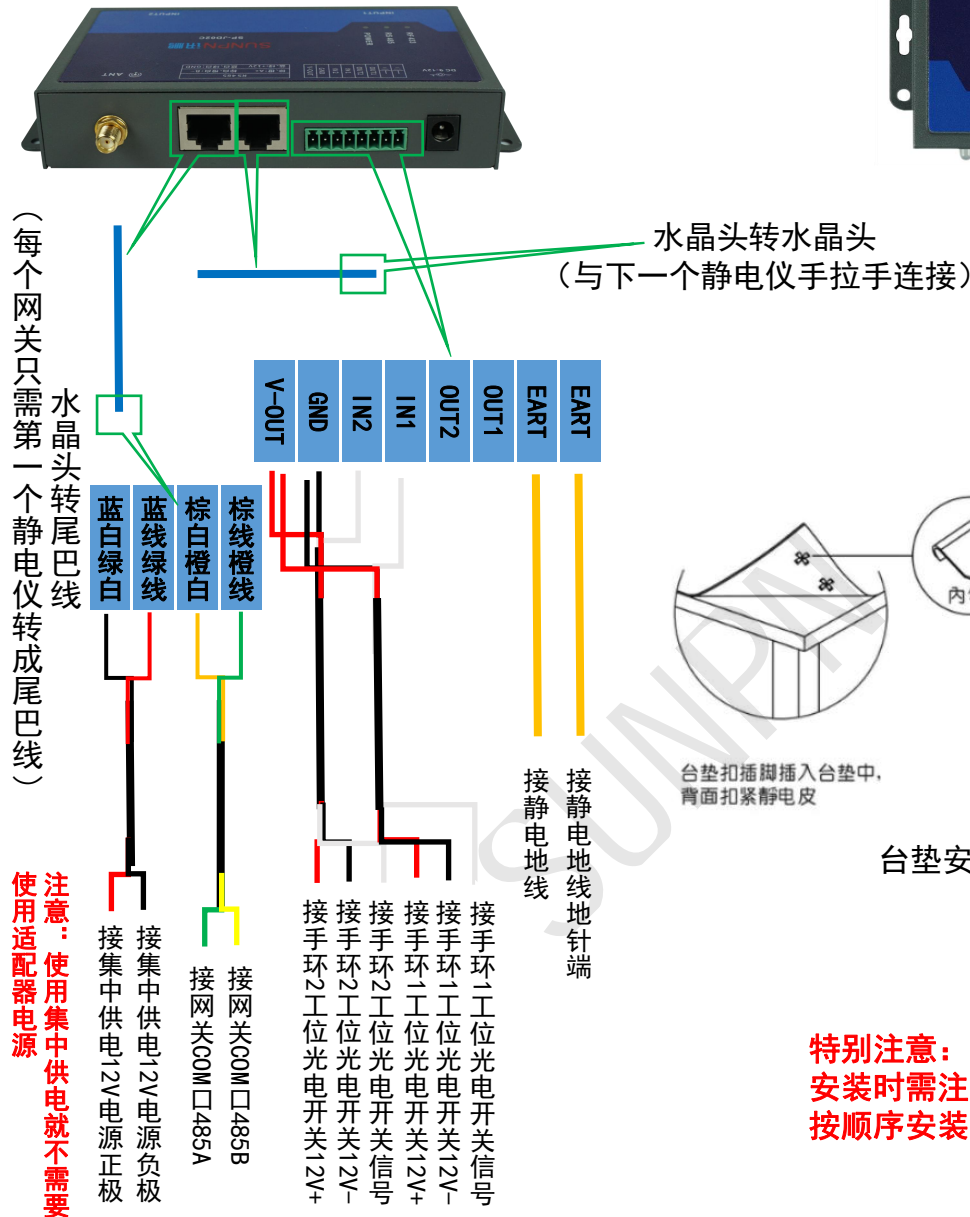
水晶头转水晶头
（与下一个静电仪手拉手连接）

（每个网关只需第一个静电仪转成尾巴线）

水晶头转尾巴线

V-OUT
GND
IN2
IN1
OUT2
OUT1
EART
EART

蓝白绿白
蓝线绿线
棕白橙白
棕线橙线

接集中供电12V电源正极
接集中供电12V电源负极
接网关COM口485A
接网关COM口485B
接手环2工位光电开关12V+
接手环2工位光电开关12V-
接手环2工位光电开关信号
接手环1工位光电开关12V+
接手环1工位光电开关12V-
接手环1工位光电开关信号
接静电地线
接静电地线地针端

注意：使用集中供电就不需要使用适配器电源

台垫扣插脚插入台垫中，背面扣紧静电皮

内

台垫安

特别注意：
安装时需注
按顺序安装

SUNPN